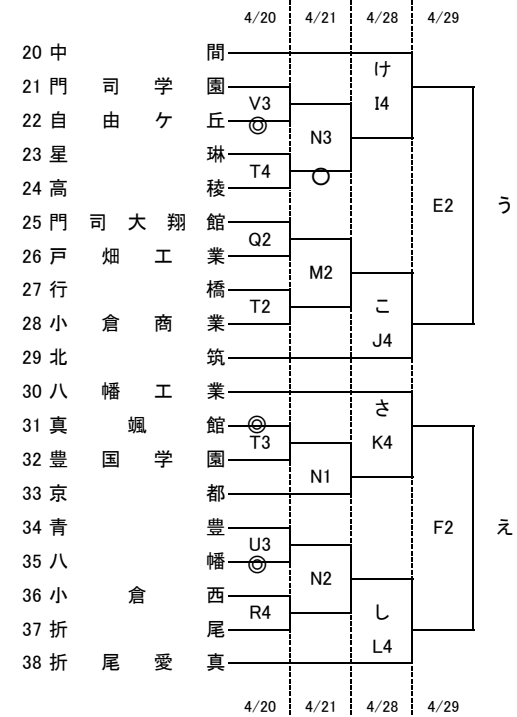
4/20 4/21 4/28 4/29

20 中間
21 門司学園
22 自由ケ丘
23 星琳
24 高稜
25 門司大翔館
26 戸畑工業
27 行橋
28 小倉商業
29 北筑
30 八幡工業
31 真颯館
32 豊国学園
33 京都
34 青豊
35 八幡
36 小倉西
37 折尾
38 折尾愛真

V3 ◎
T4
Q2
T2
◎ T3
U3 ◎
R4

N3 ○
M2
N1
N2

け I4
こ J4
さ K4
し L4

E2 う
F2 え

4/20 4/21 4/28 4/29